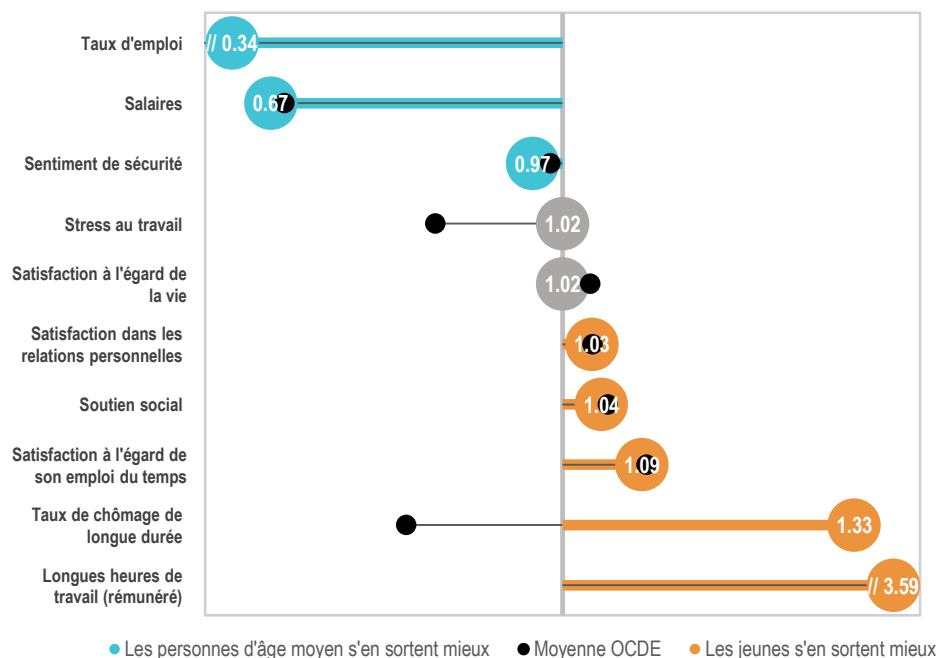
| | |
|---|---|
| Taux d'emploi | // 0.34 |
| Salaires | 0.67 |
| Sentiment de sécurité | 0.97 |
| Stress au travail | 1.02 |
| Satisfaction à l'égard de la vie | 1.02 |
| Satisfaction dans les relations personnelles | 1.03 |
| Soutien social | 1.04 |
| Satisfaction à l'égard de son emploi du temps | 1.09 |
| Taux de chômage de longue durée | 1.33 |
| Longues heures de travail (rémunéré) | // 3.59 |

Les personnes d'âge moyen s'en sortent mieux   Moyenne OCDE   Les jeunes s'en sortent mieux